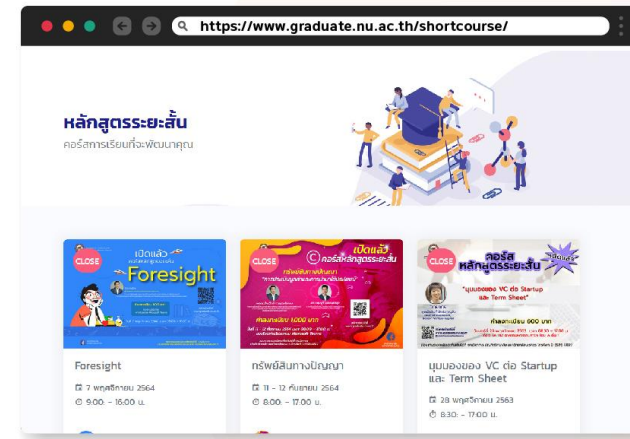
https://www.graduate.nu.ac.th/shortcourse/

หลักสูตรระยะสั้น

คอร์สการเรียนที่จะพัฒนาคุณ

CLOSE
เปิดแล้ว
Foresight

Foresight

7 พฤศจิกายน 2564

9:00 - 16:00 น.

CLOSE
เปิดแล้ว
คอร์สหลักสูตรระยะสั้น
ทรัพย์สินทางปัญญา
ค่าลงทะเบียน 1,000 บาท

ทรัพย์สินทางปัญญา

11 - 12 กันยายน 2564

8:00 - 17:00 น.

CLOSE
คอร์ส
หลักสูตรระยะสั้น
"มุมมองของ VC ต่อ Startup และ Term Sheet"
ค่าลงทะเบียน 900 บาท

มุมมองของ VC ต่อ Startup และ Term Sheet

28 พฤศจิกายน 2563

8:30 - 17:00 น.